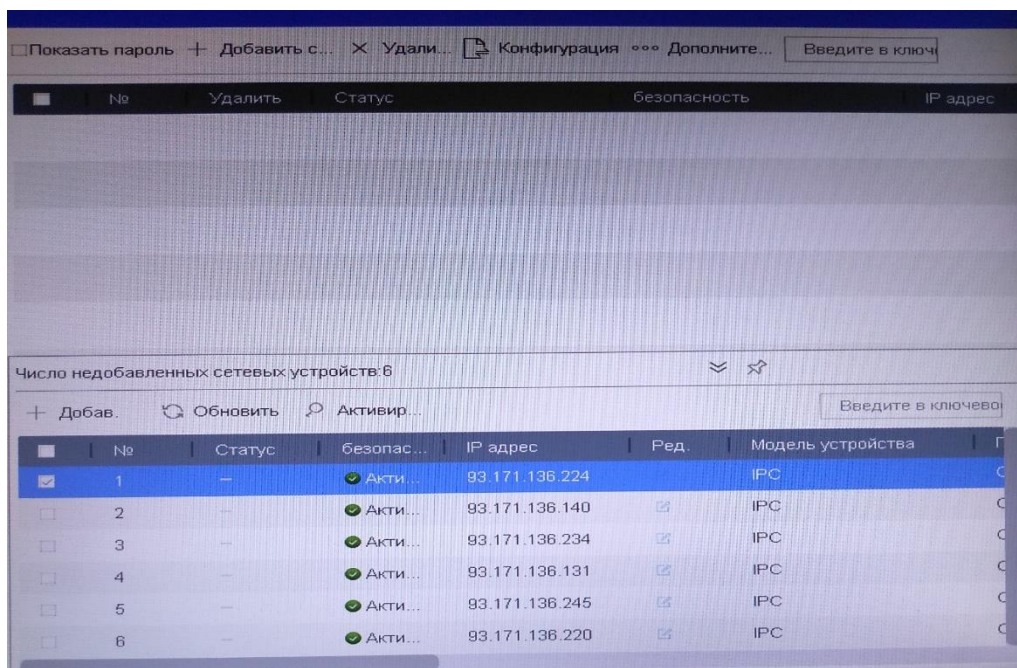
Показать пароль + Добавить с... × Удали... Конфигурация ••• Дополните... Введите в ключ

| № | Удалить | Статус | безопасность | IP адрес |
|---|---|---|---|---|

Число недобавленных сетевых устройств:6

+ Добав. Обновить Активир... Введите в ключево

| | № | Статус | безопас... | IP адрес | Ред. | Модель устройства | |
|---|---|---|---|---|---|---|---|
| | 1 | — | Акти... | 93.171.136.224 | | IPC | C |
| | 2 | — | Акти... | 93.171.136.140 | | IPC | C |
| | 3 | — | Акти... | 93.171.136.234 | | IPC | C |
| | 4 | — | Акти... | 93.171.136.131 | | IPC | C |
| | 5 | — | Акти... | 93.171.136.245 | | IPC | C |
| | 6 | — | Акти... | 93.171.136.220 | | IPC | C |